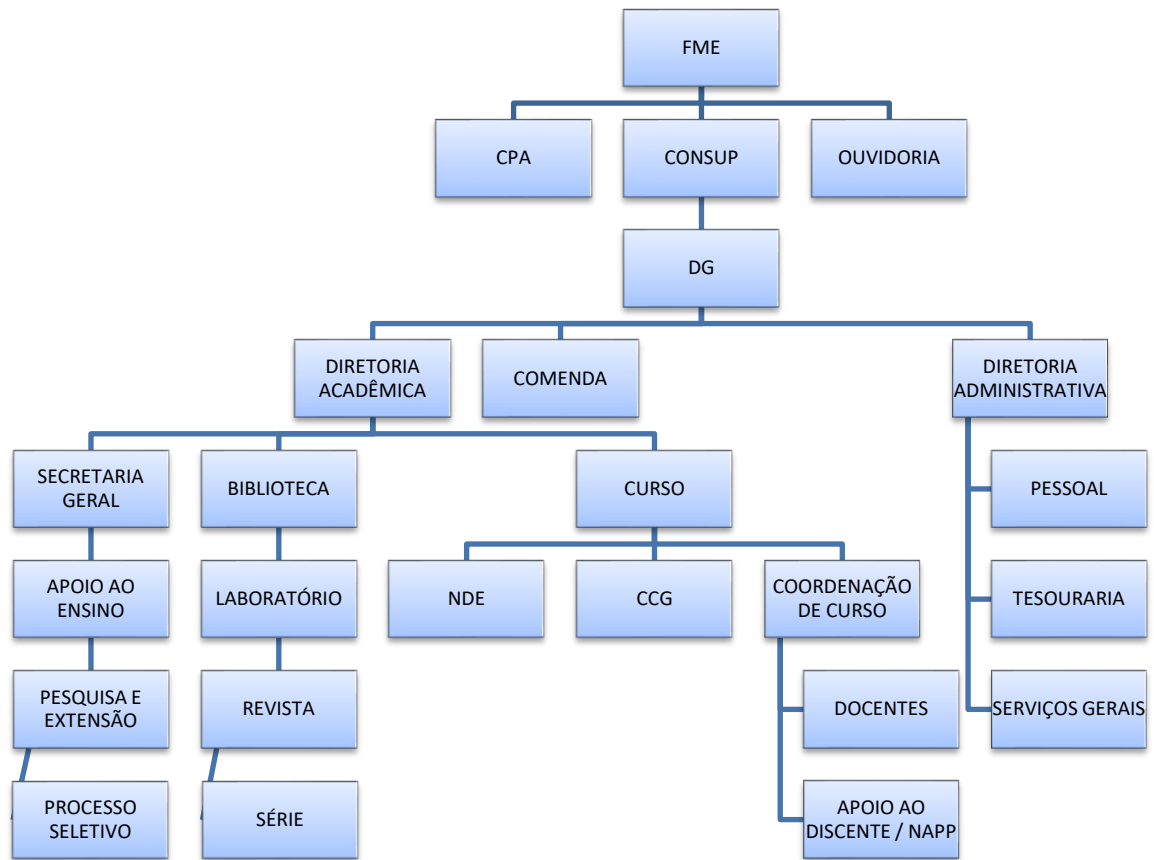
FME

CPA

CONSUP

OUVIDORIA

DG

DIRETORIA ACADÊMICA

COMENDA

DIRETORIA ADMINISTRATIVA

SECRETARIA GERAL

BIBLIOTECA

CURSO

PESSOAL

APOIO AO ENSINO

LABORATÓRIO

NDE

CCG

COORDENAÇÃO DE CURSO

TESOURARIA

PESQUISA E EXTENSÃO

REVISTA

DOCENTES

SERVIÇOS GERAIS

PROCESSO SELETIVO

SÉRIE

APOIO AO DISCENTE / NAPP